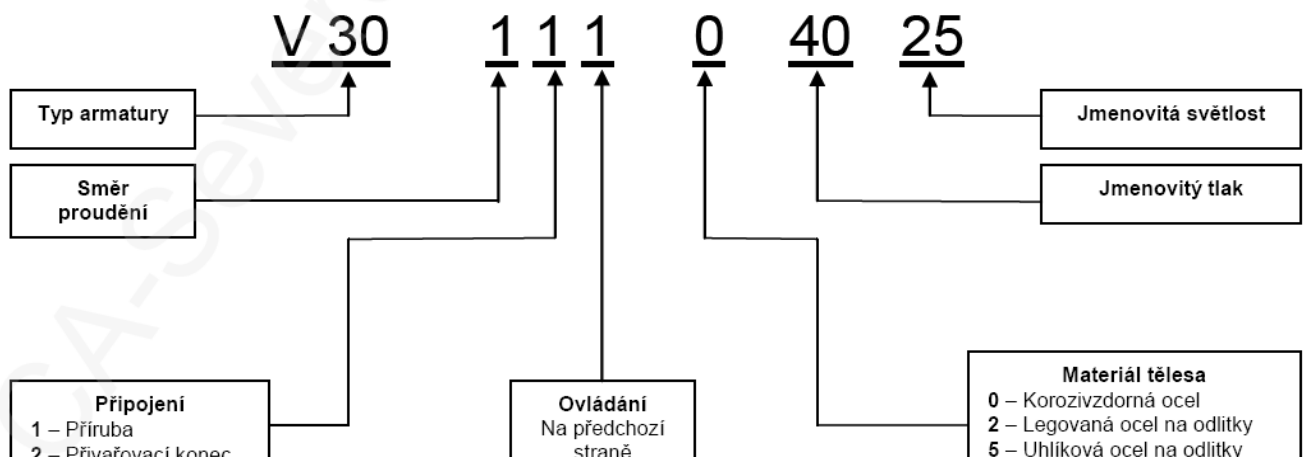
V 30 1 1 1 0 40 25

Typ armatury

Směr proudění

Jmenovitá světlost

Jmenovitý tlak

Připojení
1 – Příruba
2 – Přivařovací konec

Ovládání
Na předchozí straně

Materiál tělesa
0 – Korozivzdorná ocel
2 – Legovaná ocel na odlitky
5 – Uhlíková ocel na odlitky

CA-Sever